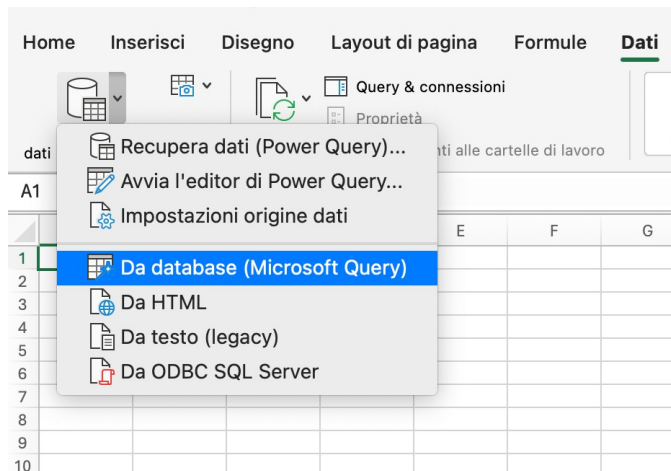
Home Inserisci Disegno Layout di pagina Formule Dati

Query & connessioni
Proprietà
dati
nti alle cartelle di lavoro

A1

Recupera dati (Power Query)...
Avvia l'editor di Power Query...
Impostazioni origine dati

Da database (Microsoft Query)
Da HTML
Da testo (legacy)
Da ODBC SQL Server

E F G
1
2
3
4
5
6
7
8
9
10